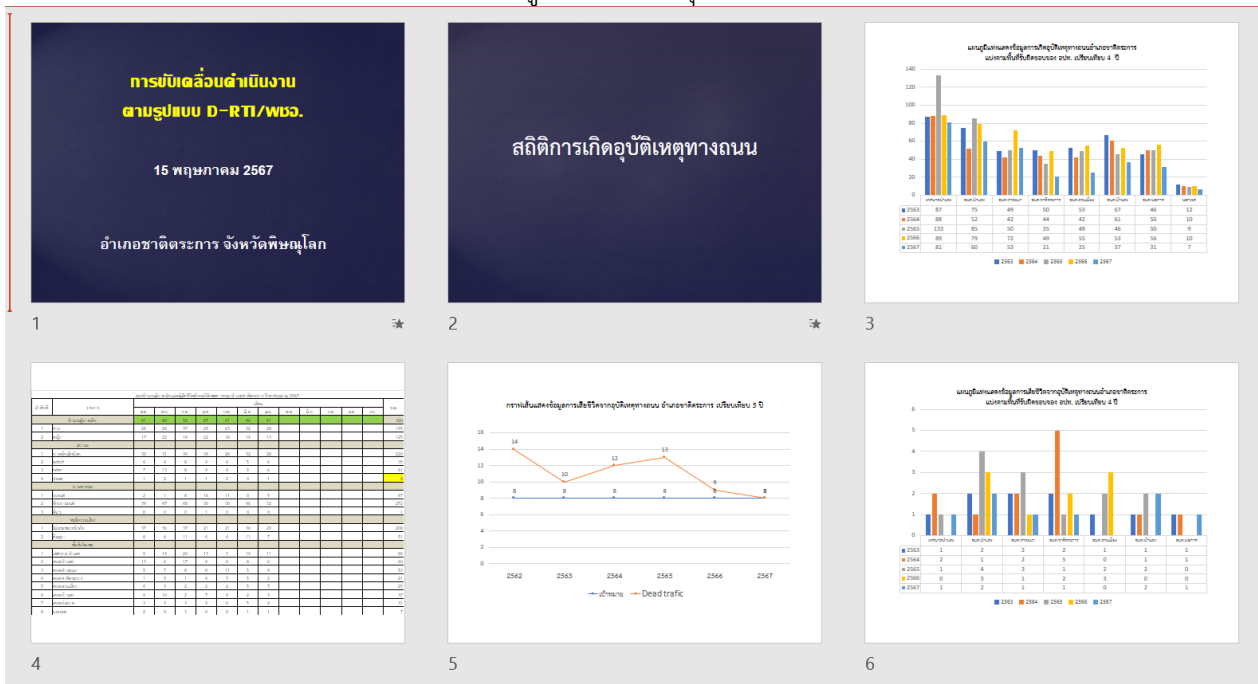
การขับเคลื่อนดำเนินงาน
ตามรูปแบบ D-RTI/พชอ.

15 พฤษภาคม 2567

อำเภอชาติตระการ จังหวัดพิษณุโลก

1

สถิติการเกิดอุบัติเหตุทางถนน

2

แผนภูมิแท่งแสดงข้อมูลการเกิดอุบัติเหตุทางถนนอำเภอชาติตระการ แบ่งตามพื้นที่รับผิดชอบของ อปท. เปรียบเทียบ 4 ปี

140
120
100
80
60
40
20
0

| | | | | | | | |
|---|---|---|---|---|---|---|---|
| 2563 | 87 | 75 | 49 | 50 | 53 | 67 | 46 | 12 |
| 2564 | 88 | 52 | 42 | 44 | 42 | 61 | 50 | 10 |
| 2565 | 133 | 85 | 50 | 35 | 49 | 46 | 50 | 9 |
| 2566 | 89 | 79 | 72 | 49 | 55 | 53 | 56 | 10 |
| 2567 | 81 | 60 | 53 | 21 | 25 | 37 | 31 | 7 |

2563 2564 2565 2566 2567

3

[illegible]

4

กราฟเส้นแสดงข้อมูลการเสียชีวิตจากอุบัติเหตุทางถนน อำเภอชาติตระการ เปรียบเทียบ 5 ปี

16
14
12
10
8
6
4
2
0

14 10 12 13 9 8
8 8 8 8 8 8

2562 2563 2564 2565 2566 2567

เป้าหมาย Dead trafic

5

แผนภูมิแท่งแสดงข้อมูลการเสียชีวิตจากอุบัติเหตุทางถนนอำเภอชาติตระการ แบ่งตามพื้นที่รับผิดชอบของ อปท. เปรียบเทียบ 4 ปี

6
5
4
3
2
1
0

| | | | | | | | |
|---|---|---|---|---|---|---|---|
| 2563 | 1 | 2 | 2 | 2 | 1 | 1 | 1 |
| 2564 | 2 | 1 | 2 | 5 | 0 | 1 | 1 |
| 2565 | 1 | 4 | 3 | 1 | 2 | 2 | 0 |
| 2566 | 0 | 3 | 1 | 2 | 3 | 0 | 0 |
| 2567 | 1 | 2 | 1 | 1 | 0 | 2 | 1 |

2563 2564 2565 2566 2567

6